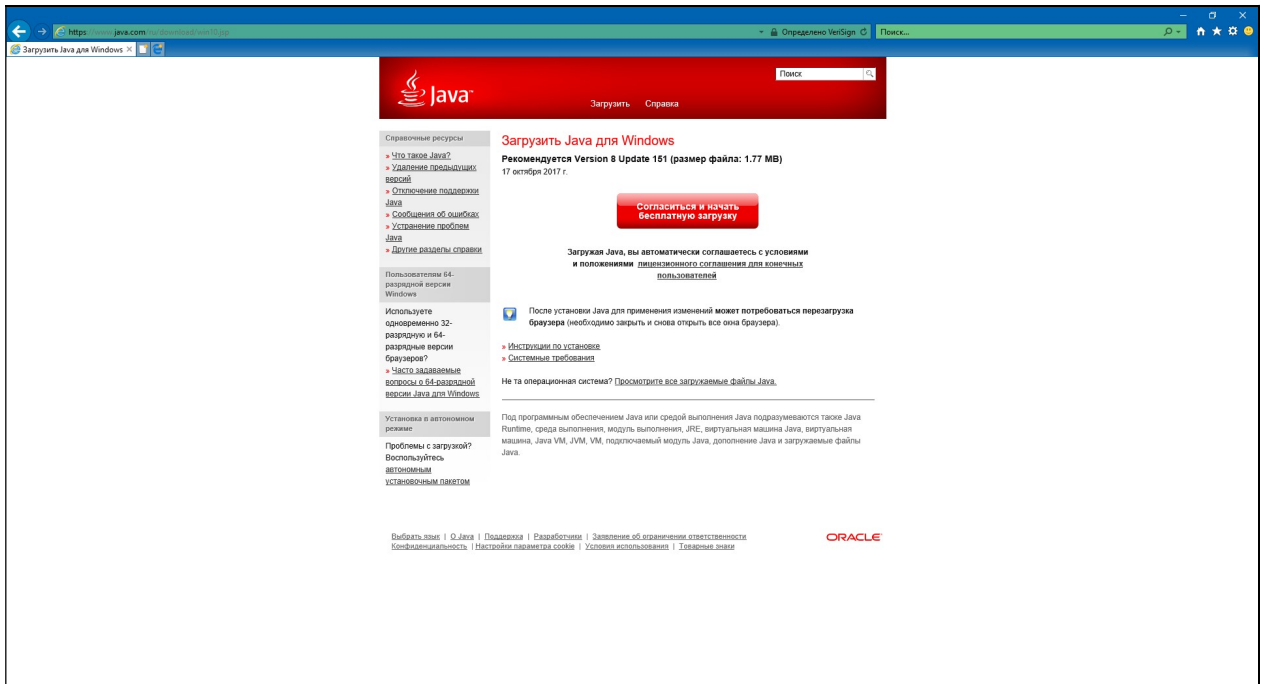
https://www.java.com/ru/download/win10.jsp
Определено VeriSign
Поиск...
Загрузить Java для Windows

Поиск

Java

Загрузить Справка

Справочные ресурсы
» Что такое Java?
» Удаление предыдущих версий
» Отключение поддержки Java
» Сообщения об ошибках
» Устранение проблем Java
» Другие разделы справки

Пользователям 64-разрядной версии Windows

Используете одновременно 32-разрядную и 64-разрядные версии браузеров?
» Часто задаваемые вопросы о 64-разрядной версии Java для Windows

Установка в автономном режиме

Проблемы с загрузкой? Воспользуйтесь автономным установочным пакетом

Загрузить Java для Windows

Рекомендуется Version 8 Update 151 (размер файла: 1.77 MB)
17 октября 2017 г.

Согласиться и начать бесплатную загрузку

Загружая Java, вы автоматически соглашаетесь с условиями и положениями лицензионного соглашения для конечных пользователей

После установки Java для применения изменений может потребоваться перезагрузка браузера (необходимо закрыть и снова открыть все окна браузера).

» Инструкции по установке
» Системные требования

Не та операционная система? Просмотрите все загружаемые файлы Java.

Под программным обеспечением Java или средой выполнения Java подразумеваются также Java Runtime, среда выполнения, модуль выполнения, JRE, виртуальная машина Java, виртуальная машина, Java VM, JVM, VM, подключаемый модуль Java, дополнение Java и загружаемые файлы Java.

Выбрать язык | О Java | Поддержка | Разработчики | Заявление об ограничении ответственности
Конфиденциальность | Настройки параметра cookie | Условия использования | Товарные знаки

ORACLE